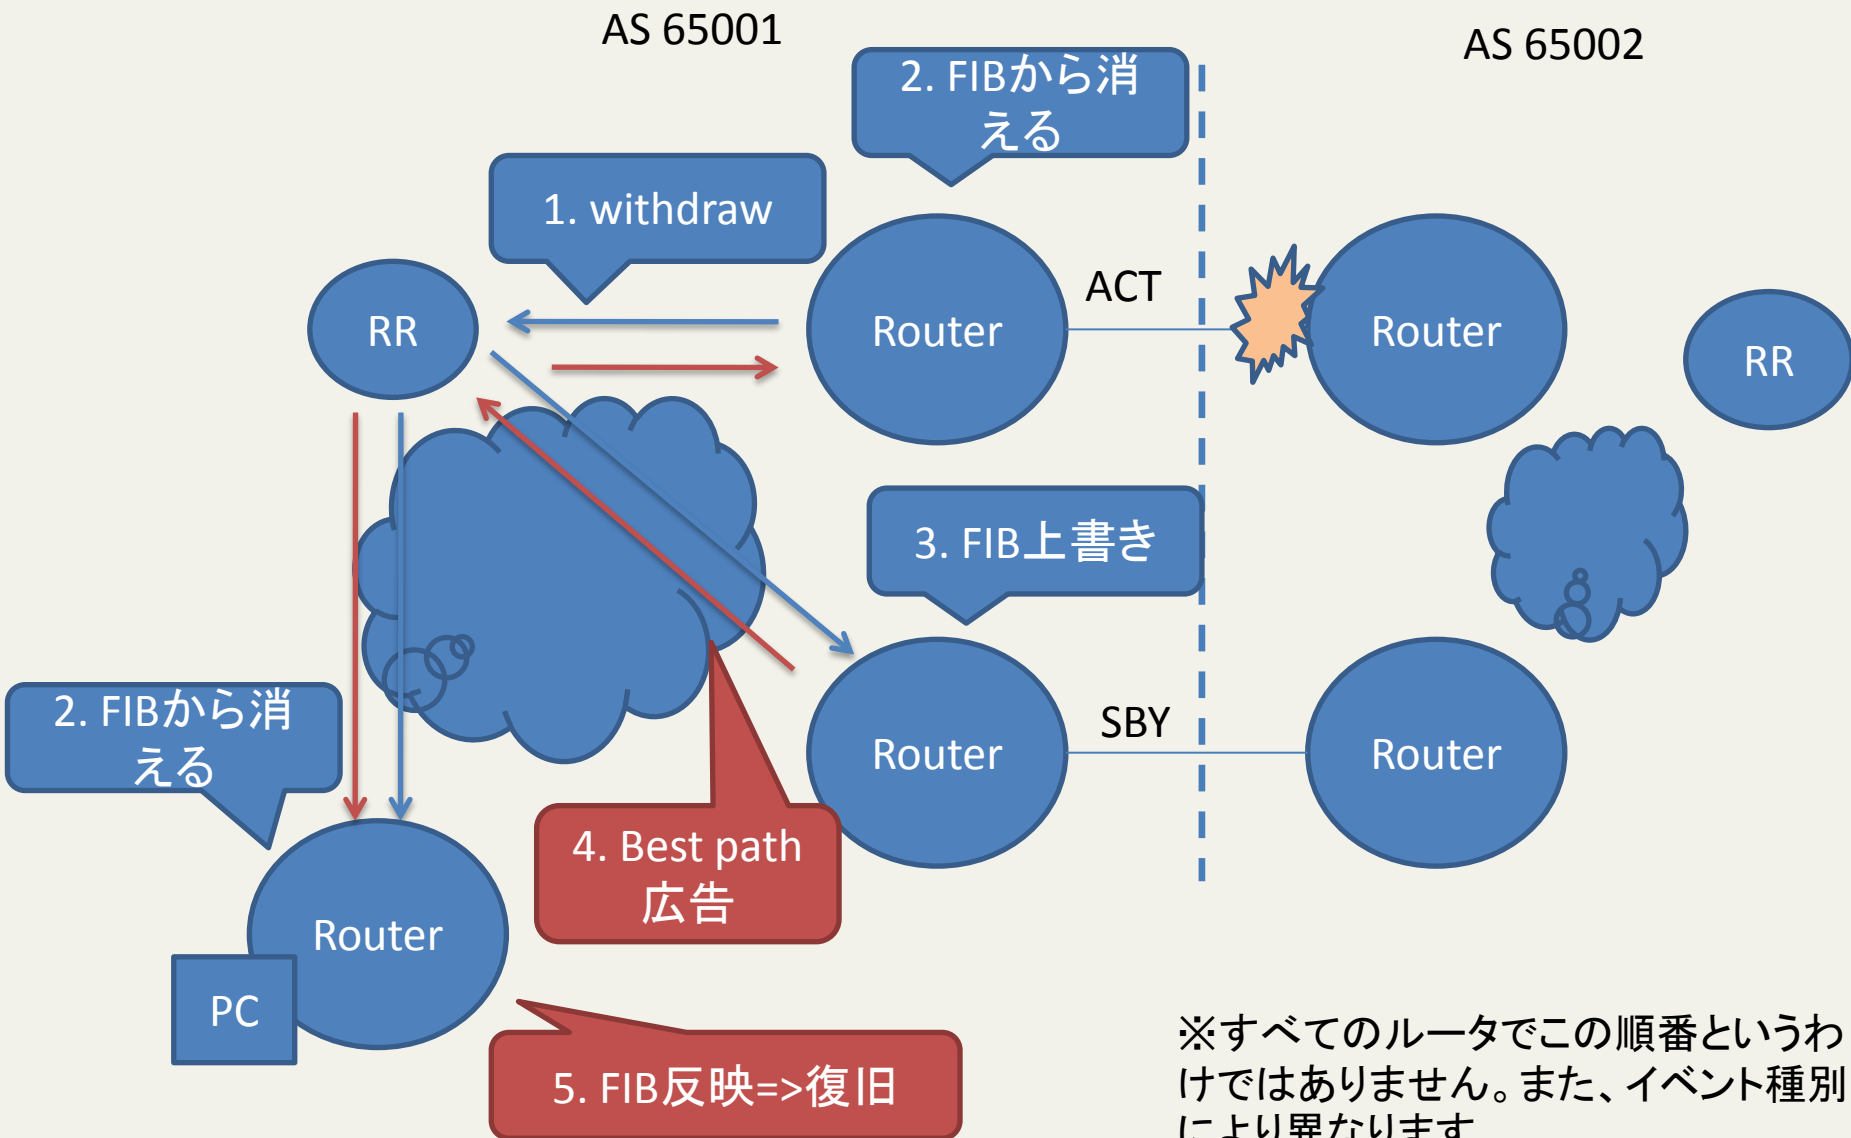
AS 65001

AS 65002

2. FIBから消える

1. withdraw

RR

Router

ACT

Router

RR

3. FIB上書き

2. FIBから消える

Router

SBY

Router

4. Best path 広告

Router

PC

5. FIB反映=>復旧

※すべてのルータでこの順番というわけではありません。また、イベント種別により異なります